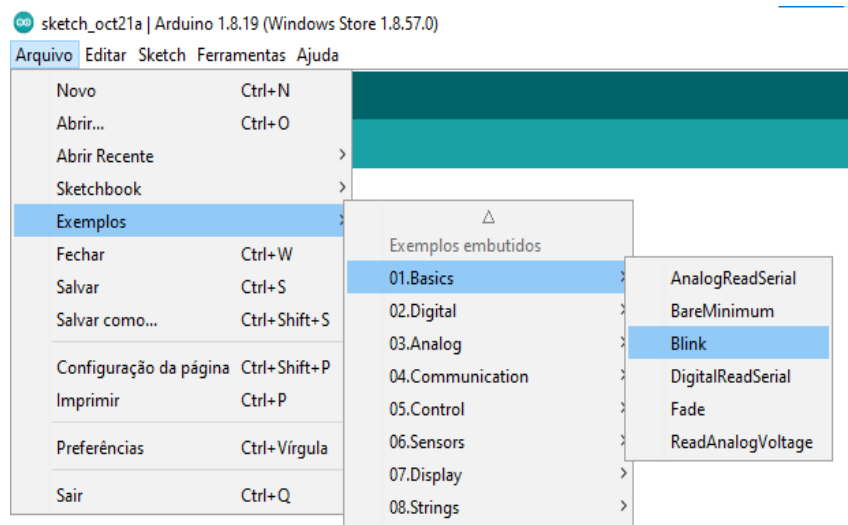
sketch_oct21a | Arduino 1.8.19 (Windows Store 1.8.57.0)

Arquivo Editar Sketch Ferramentas Ajuda

Novo Ctrl+N
Abrir... Ctrl+O
Abrir Recente
Sketchbook
Exemplos
Fechar Ctrl+W
Salvar Ctrl+S
Salvar como... Ctrl+Shift+S
Configuração da página Ctrl+Shift+P
Imprimir Ctrl+P
Preferências Ctrl+Vírgula
Sair Ctrl+Q

△
Exemplos embutidos
01.Basics
02.Digital
03.Analog
04.Communication
05.Control
06.Sensors
07.Display
08.Strings

AnalogReadSerial
BareMinimum
Blink
DigitalReadSerial
Fade
ReadAnalogVoltage